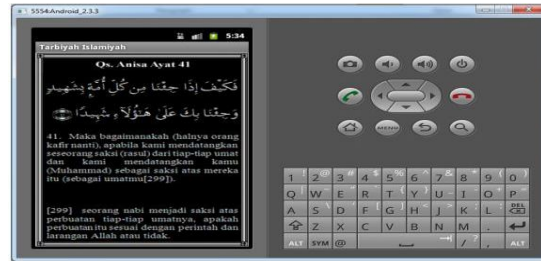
5554:Android_2.3.3

5:34

Tarbiyah Islamiyah

Qs. Anisa Ayat 41

فَكَيْفَ إِذَا جِئْنَا مِن كُلِّ أُمَّةٍ بِشَهِيدٍ وَجِئْنَا بِكَ عَلَىٰ هَٰؤُلَاءِ شَهِيدًا

41. Maka bagaimanakah (halnya orang kafir nanti), apabila kami mendatangkan seseorang saksi (rasul) dari tiap-tiap umat dan kami mendatangkan kamu (Muhammad) sebagai saksi atas mereka itu (sebagai umatmu[299]).

[299] seorang nabi menjadi saksi atas perbuatan tiap-tiap umatnya, apakah perbuatan itu sesuai dengan perintah dan larangan Allah atau tidak.

MENU

| 1 ! | 2 @ | 3 # | 4 $ | 5 % | 6 ^ | 7 & | 8 * | 9 ( | 0 ) |
|---|---|---|---|---|---|---|---|---|---|
| Q ~ | W " | E ' | R | T { | Y } | U - | I | O + | P = |
| A | S \ | D | F [ | G ] | H < | J > | K ; | L : | DEL |
| ⇧ | Z | X | C | V | B | N | M . | | ↵ |
| ALT | SYM | @ | | | | → | / ? | , | ALT |